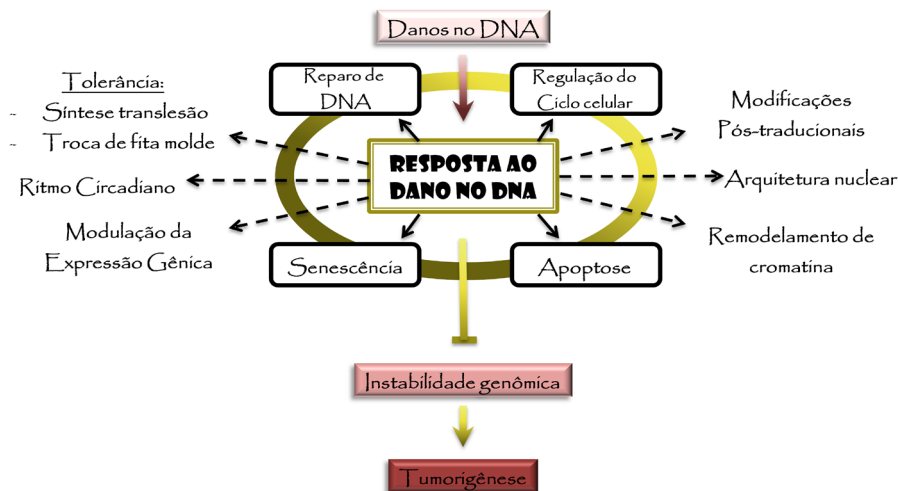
Danos no DNA

Tolerância:
- Síntese translesão
- Troca de fita molde

Reparo de DNA

Regulação do Ciclo celular

Modificações Pós-traducionais

RESPOSTA AO DANO NO DNA

Rítmo Circadiano

Arquitetura nuclear

Modulação da Expressão Gênica

Remodelamento de cromatina

Senescência

Apoptose

Instabilidade genômica

Tumorigênese